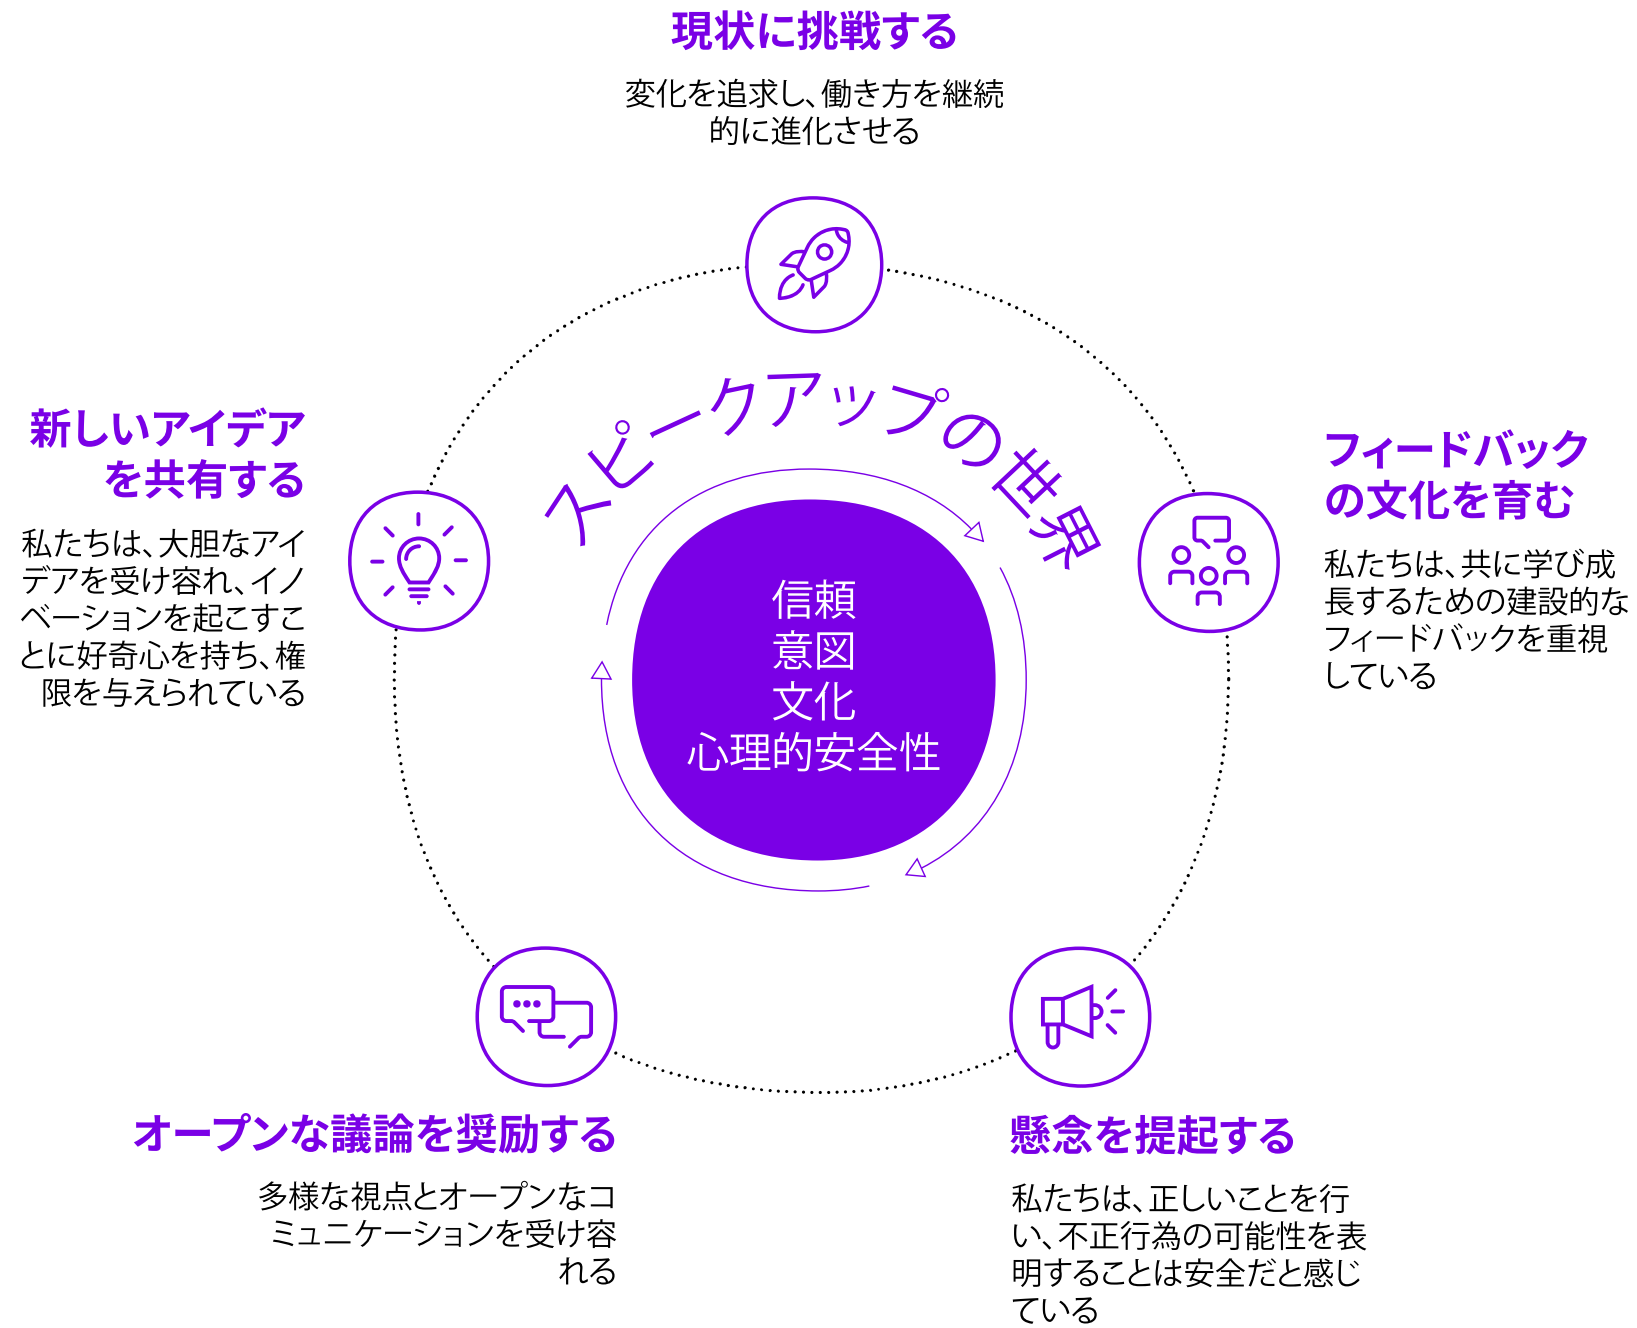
現状に挑戦する

変化を追求し、働き方を継続的に進化させる

新しいアイデアを共有する

私たちは、大胆なアイデアを受け容れ、イノベーションを起こすことに好奇心を持ち、権限を与えられている

スピークアップの世界

信頼
意図
文化
心理的安全性

フィードバックの文化を育む

私たちは、共に学び成長するための建設的なフィードバックを重視している

オープンな議論を奨励する

多様な視点とオープンなコミュニケーションを受け容れる

懸念を提起する

私たちは、正しいことを行い、不正行為の可能性を表明することは安全だと感じている